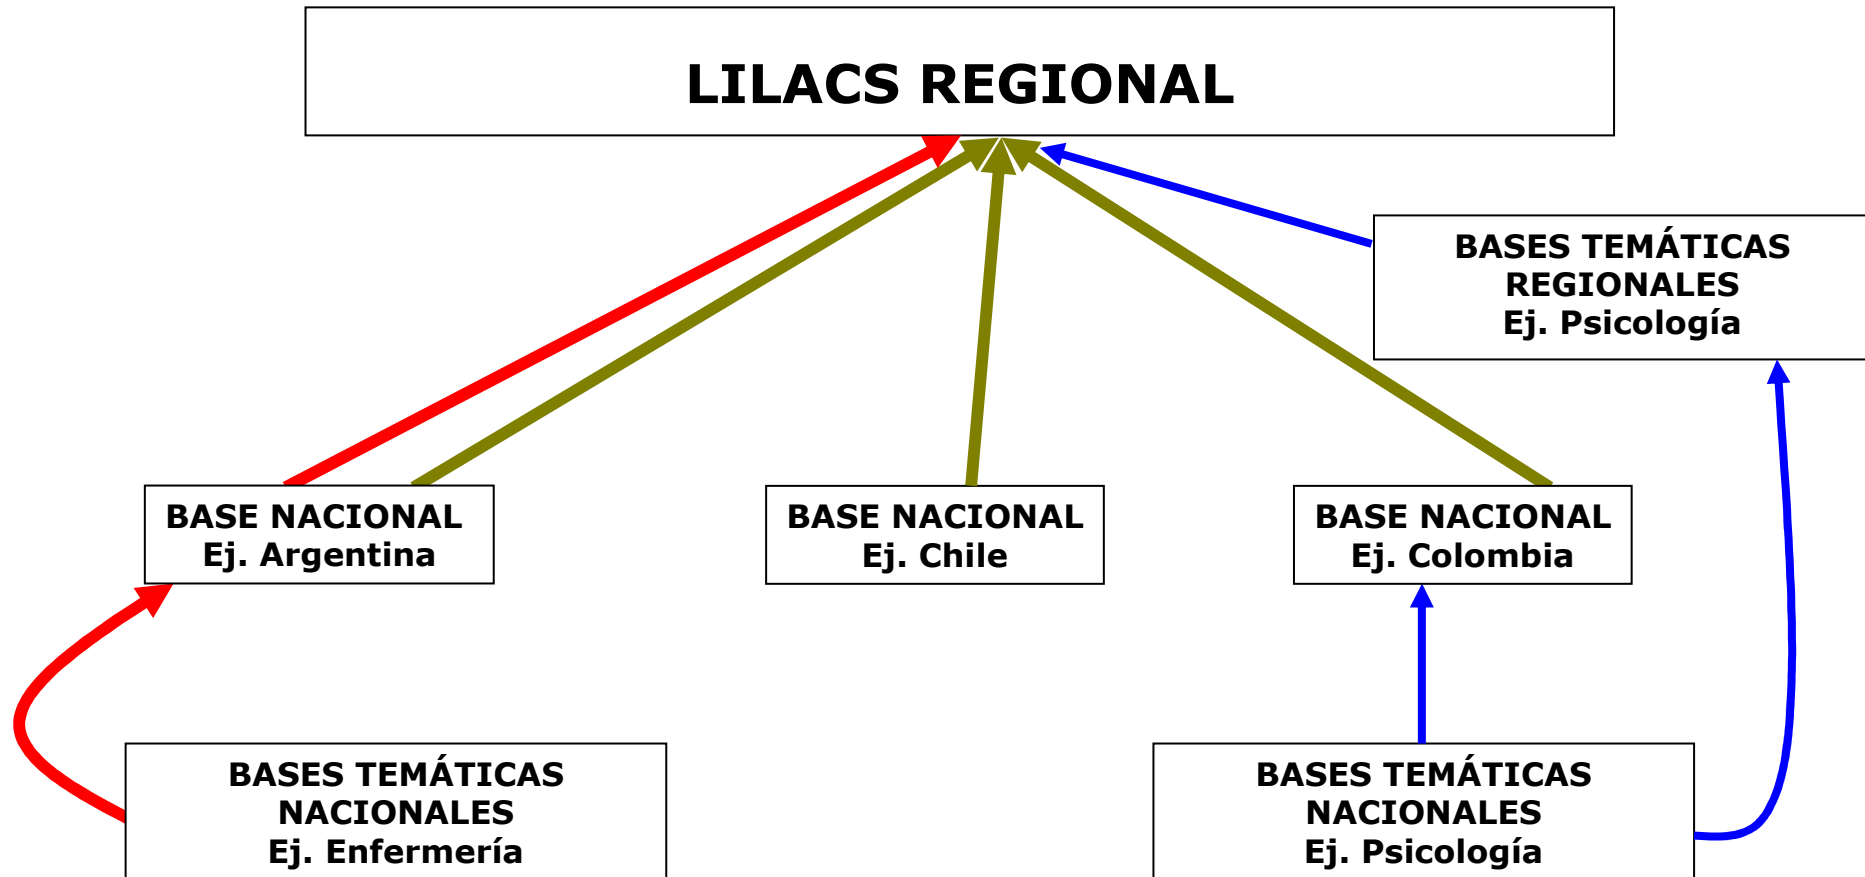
LILACS REGIONAL

BASES TEMÁTICAS REGIONALES
Ej. Psicología

BASE NACIONAL
Ej. Argentina

BASE NACIONAL
Ej. Chile

BASE NACIONAL
Ej. Colombia

BASES TEMÁTICAS NACIONALES
Ej. Enfermería

BASES TEMÁTICAS NACIONALES
Ej. Psicología